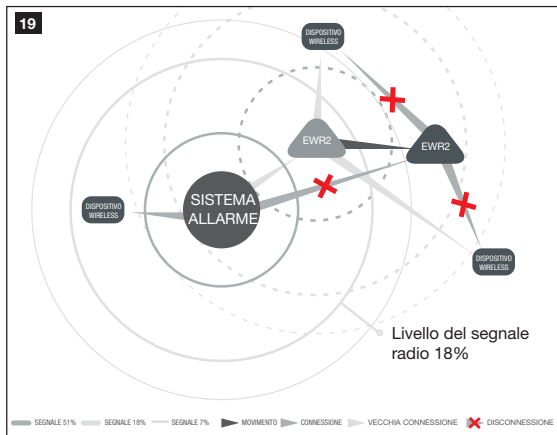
19

DISPOSITIVO WIRELESS

EWR2

EWR2

DISPOSITIVO WIRELESS

SISTEMA ALLARME

DISPOSITIVO WIRELESS

Livello del segnale radio 18%

SEGNALE 51% SEGNALE 18% SEGNALE 7% MOVIMENTO CONNESSIONE VECCHIA CONNESSIONE DISCONNESSIONE